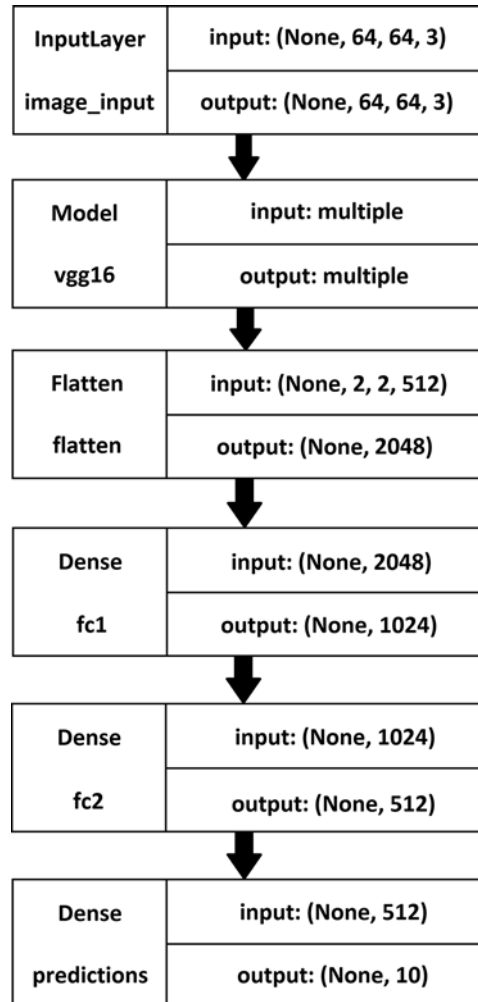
InputLayer
image_input
input: (None, 64, 64, 3)
output: (None, 64, 64, 3)

Model
vgg16
input: multiple
output: multiple

Flatten
flatten
input: (None, 2, 2, 512)
output: (None, 2048)

Dense
fc1
input: (None, 2048)
output: (None, 1024)

Dense
fc2
input: (None, 1024)
output: (None, 512)

Dense
predictions
input: (None, 512)
output: (None, 10)